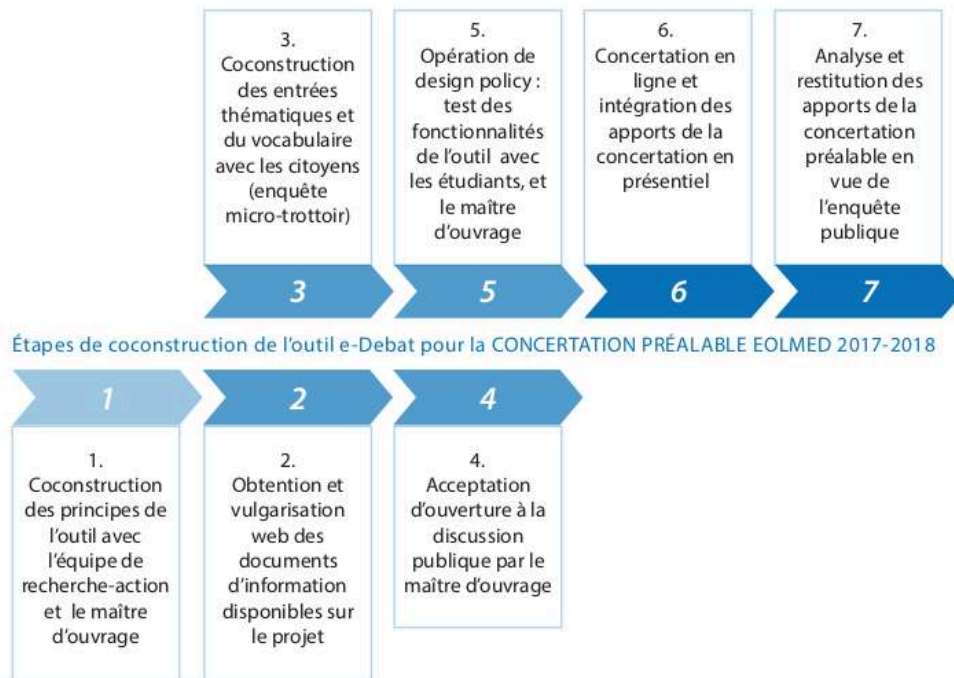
3.
Coconstruction des entrées thématiques et du vocabulaire avec les citoyens (enquête micro-trottoir)

5.
Opération de design policy : test des fonctionnalités de l'outil avec les étudiants, et le maître d'ouvrage

6.
Concertation en ligne et intégration des apports de la concertation en présentiel

7.
Analyse et restitution des apports de la concertation préalable en vue de l'enquête publique

3

5

6

7

Étapes de coconstruction de l'outil e-Debat pour la CONCERTATION PRÉALABLE EOLMED 2017-2018

1

2

4

1.
Coconstruction des principes de l'outil avec l'équipe de recherche-action et le maître d'ouvrage

2.
Obtention et vulgarisation web des documents d'information disponibles sur le projet

4.
Acceptation d'ouverture à la discussion publique par le maître d'ouvrage